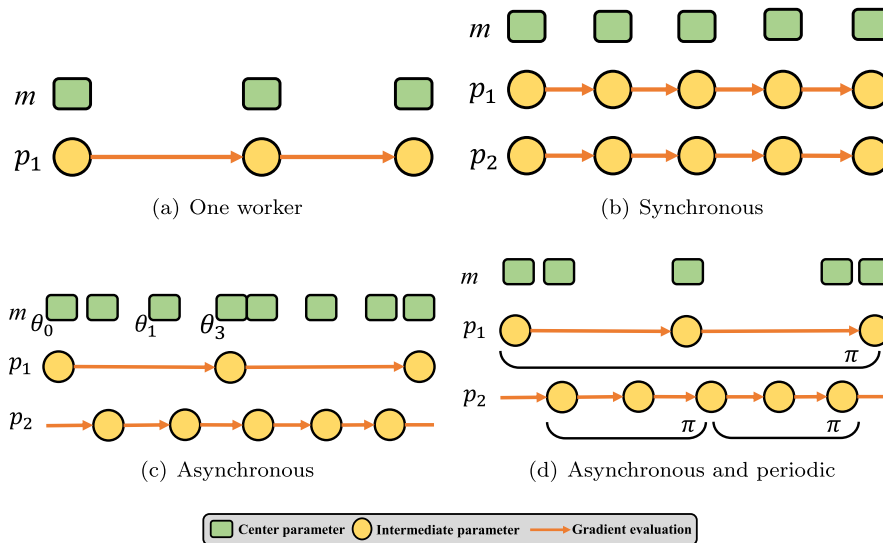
$m$

$p_1$

(a) One worker

$m$

$p_1$

$p_2$

(b) Synchronous

$m$ $\theta_0$ $\theta_1$ $\theta_3$

$p_1$

$p_2$

(c) Asynchronous

$m$

$p_1$

$\pi$

$p_2$

$\pi$ $\pi$

(d) Asynchronous and periodic

Center parameter Intermediate parameter Gradient evaluation